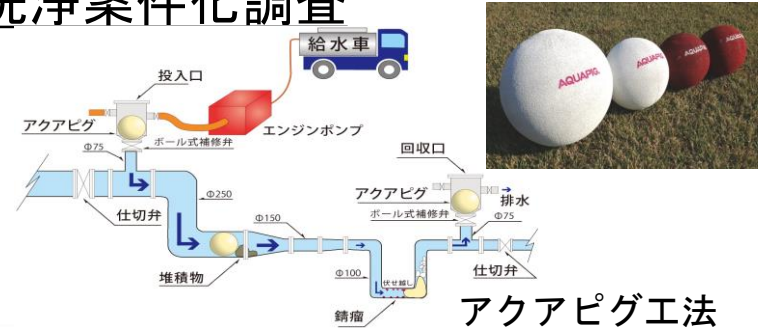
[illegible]浄条件化調査

給水車

投入口

アクアピグ

エンジンポンプ

ボール式補修弁

Φ75

Φ250

仕切弁

Φ150

回収口

アクアピグ

排水

ボール式補修弁

Φ75

堆積物

Φ100

伏せ越し

仕切弁

錆瘤

AQUAPIG

AQUAPIG

アクアピグ工法